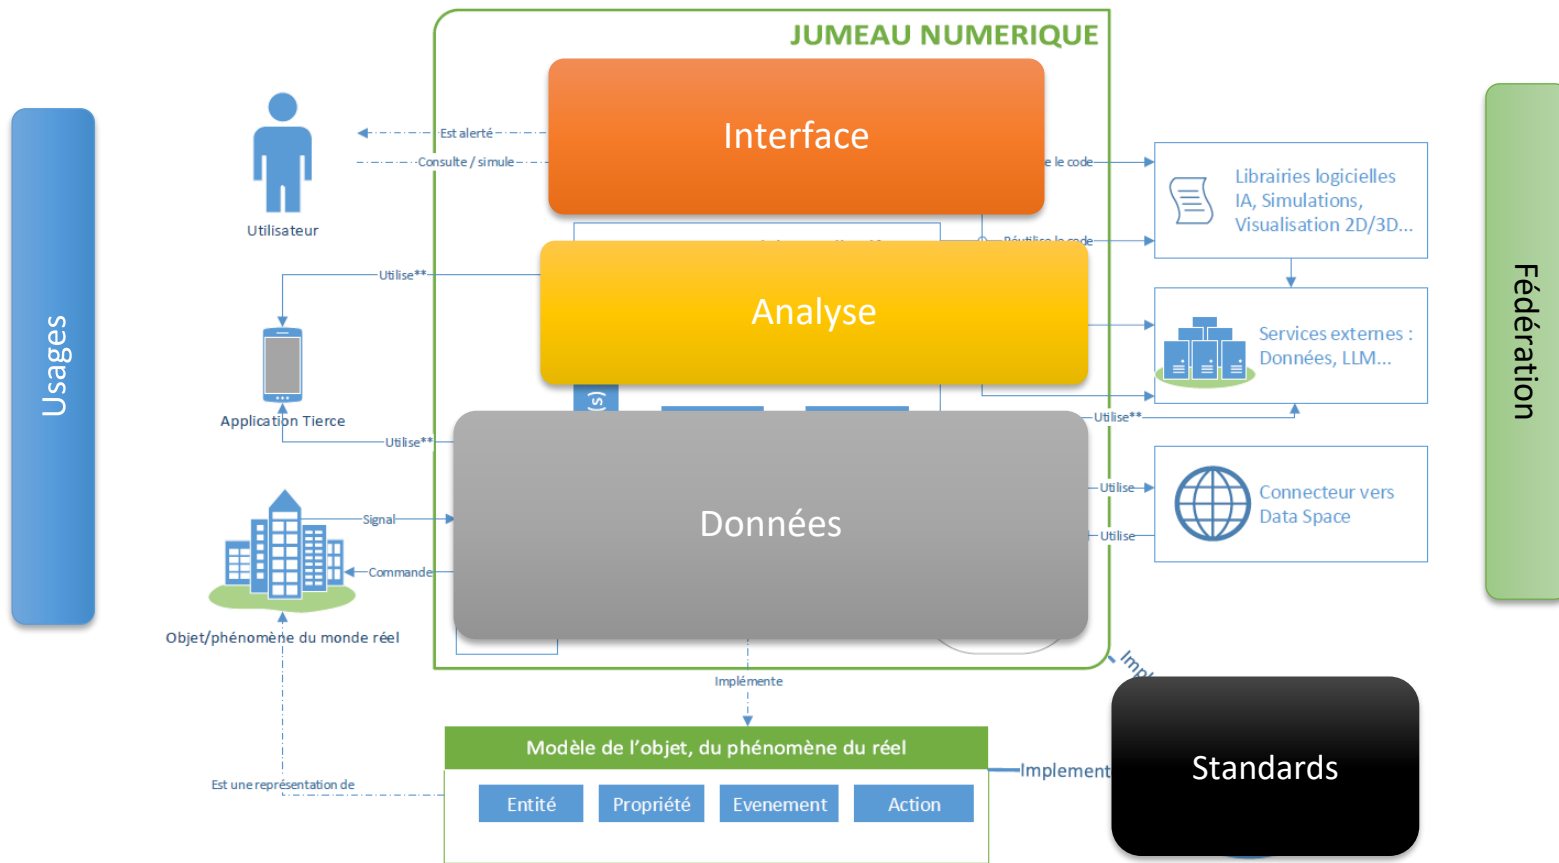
JUMEAU NUMERIQUE

Usages

Interface

Utilisateur

Est alerté

Consulte / simule

e le code

Réutilise le code

Analyse

Utilise**

Application Tierce

Utilise**

Données

Signal

Commande

Objet/phénomène du monde réel

Librairies logicielles IA, Simulations, Visualisation 2D/3D...

Services externes : Données, LLM...

Utilise**

Connecteur vers Data Space

Utilise

Utilise

Fédération

Impl

Implémente

Modèle de l'objet, du phénomène du réel

Entité

Propriété

Evenement

Action

Est une représentation de

Implement

Standards